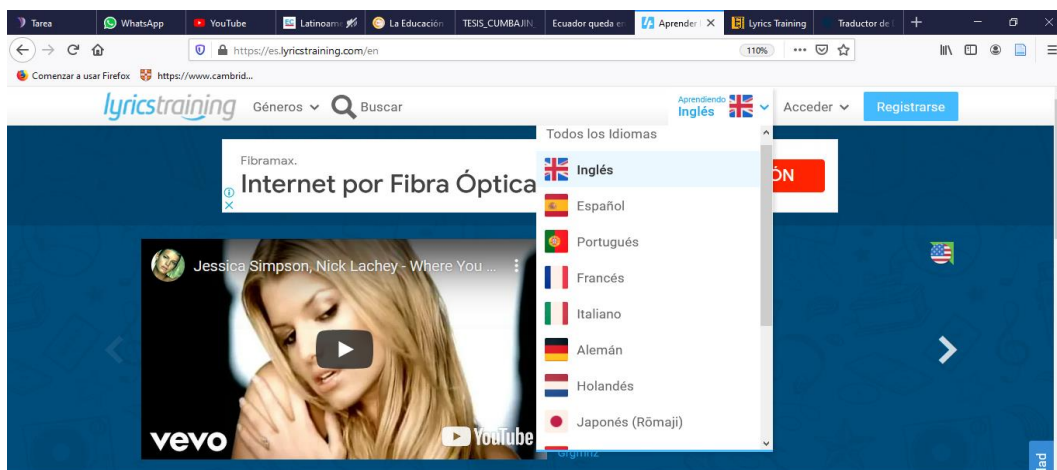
Tarea WhatsApp YouTube Latinoam La Educación TESIS_CUMBAJIN Ecuador queda en Aprender X Lyrics Training Traductor de +

https://es.lyricstraining.com/en 110%

Comenzar a usar Firefox https://www.cambrid...

lyricstraining Géneros Buscar Aprendiendo Inglés Acceder Registrarse

Fibramax.
Internet por Fibra Óptica
ÓN

Todos los Idiomas
Inglés
Español
Portugués
Francés
Italiano
Alemán
Holandés
Japonés (Rōmaji)

Jessica Simpson, Nick Lachey - Where You ...

vevo
YouTube